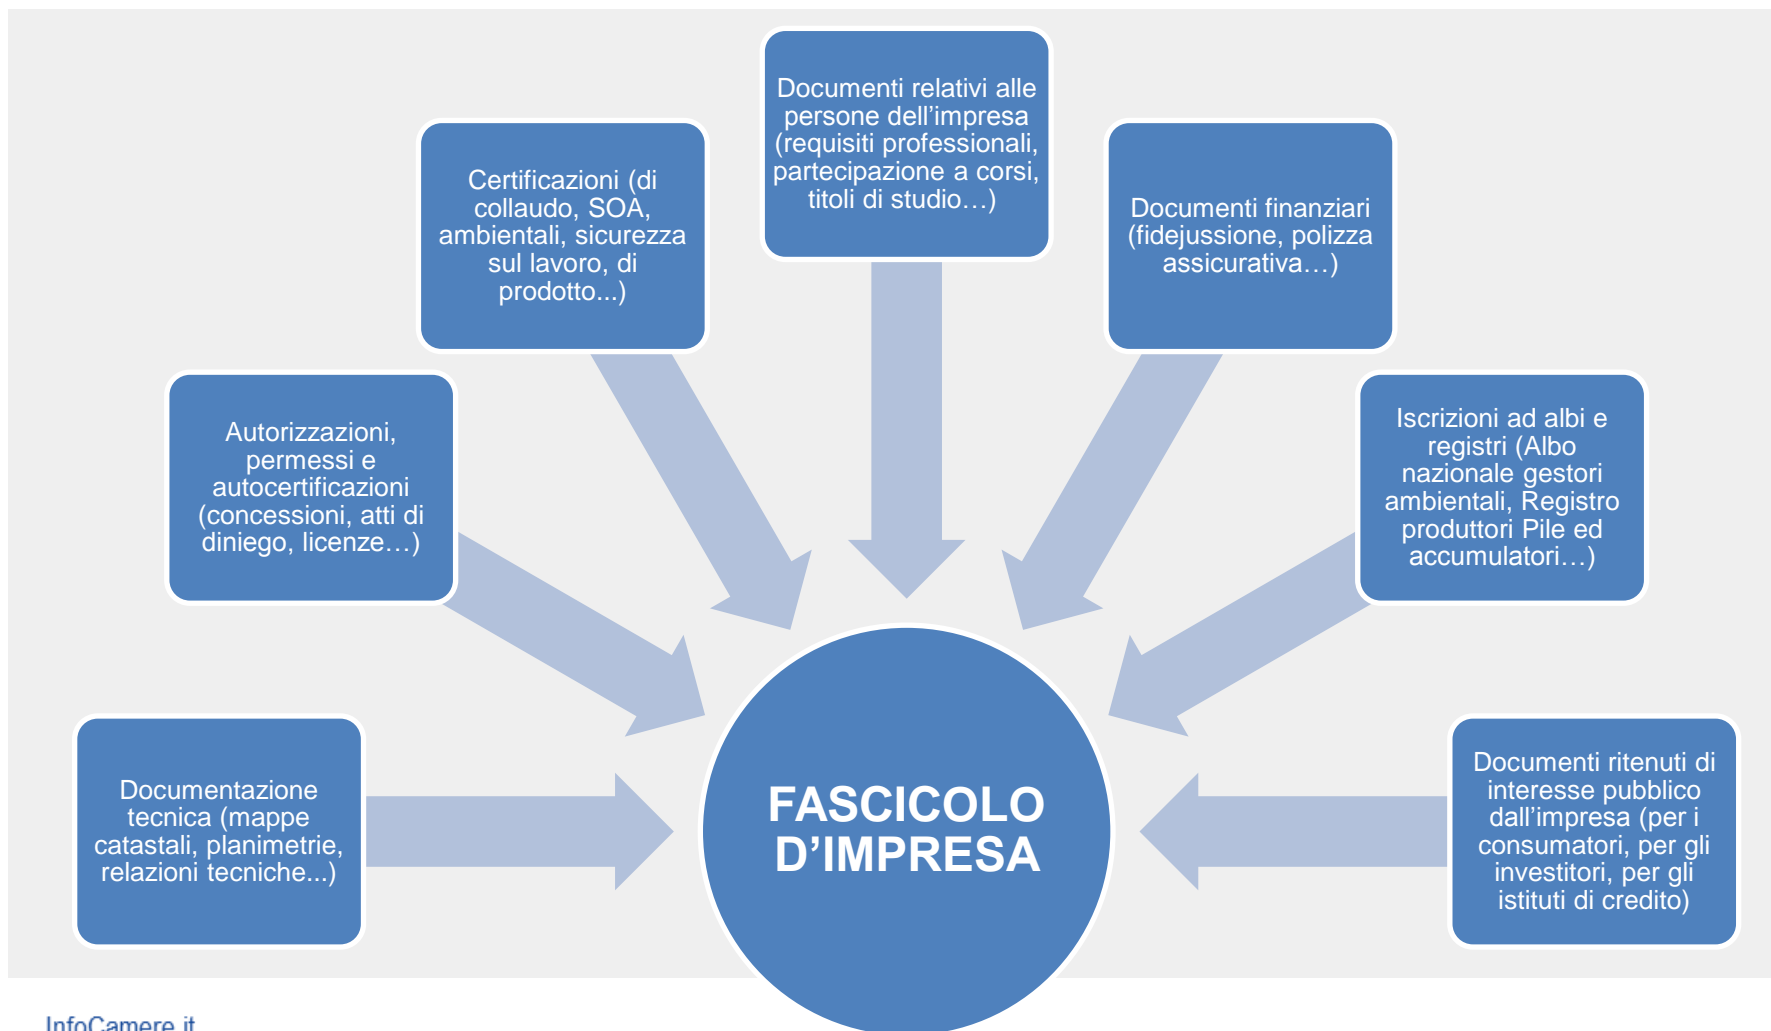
Documenti relativi alle persone dell’impresa (requisiti professionali, partecipazione a corsi, titoli di studio…)

Certificazioni (di collaudo, SOA, ambientali, sicurezza sul lavoro, di prodotto...)

Documenti finanziari (fidejussione, polizza assicurativa…)

Autorizzazioni, permessi e autocertificazioni (concessioni, atti di diniego, licenze…)

Iscrizioni ad albi e registri (Albo nazionale gestori ambientali, Registro produttori Pile ed accumulatori…)

Documentazione tecnica (mappe catastali, planimetrie, relazioni tecniche...)

FASCICOLO D’IMPRESA

Documenti ritenuti di interesse pubblico dall’impresa (per i consumatori, per gli investitori, per gli istituti di credito)

InfoCamere.it